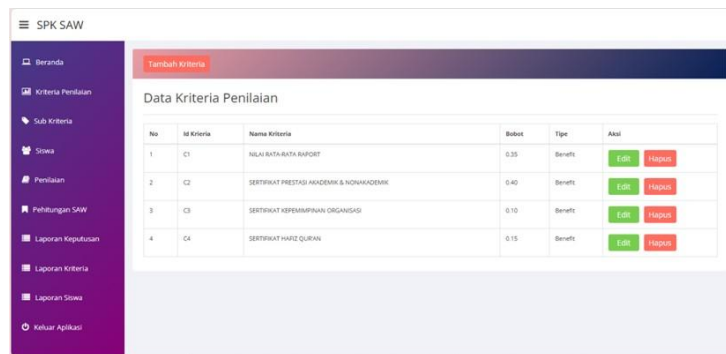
SPK SAW

Beranda

Kriteria Penilaian

Sub Kriteria

Siswa

Penilaian

Pehitungan SAW

Laporan Keputusan

Laporan Kriteria

Laporan Siswa

Keluar Aplikasi

Tambah Kriteria

Data Kriteria Penilaian

| No | Id Krieria | Nama Kriteria | Bobot | Tipe | Aksi |
|---|---|---|---|---|---|
| 1 | C1 | NILAI RATA-RATA RAPORT | 0.35 | Benefit | Edit Hapus |
| 2 | C2 | SERTIFIKAT PRESTASI AKADEMIK & NONAKADEMIK | 0.40 | Benefit | Edit Hapus |
| 3 | C3 | SERTIFIKAT KEPEMIMPINAN ORGANISASI | 0.10 | Benefit | Edit Hapus |
| 4 | C4 | SERTIFIKAT HAFIZ QUR'AN | 0.15 | Benefit | Edit Hapus |